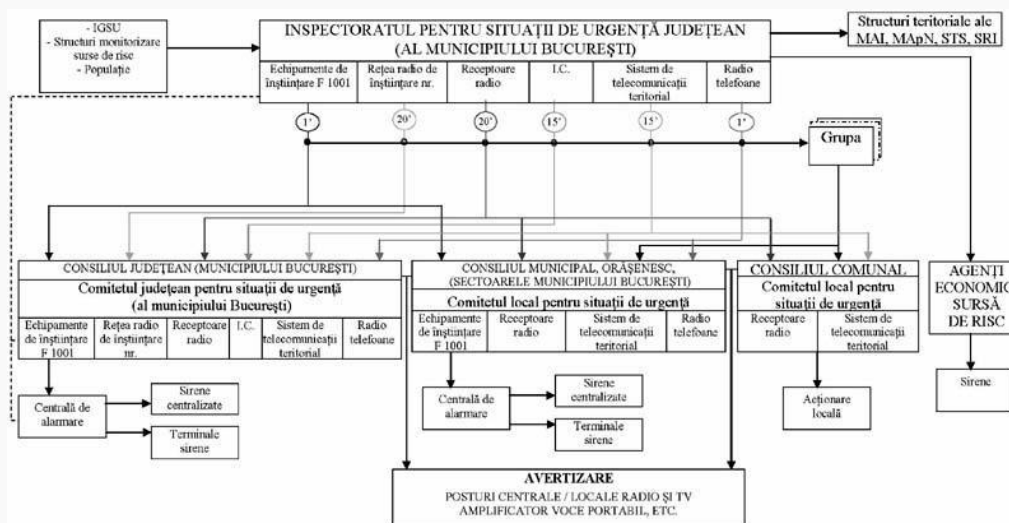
- IGSU
- Structuri monitorizare surse de risc
- Populaţie

INSPECTORATUL PENTRU SITUAŢII DE URGENŢĂ JUDEŢEAN (AL MUNICIPIULUI BUCUREŞTI)

| Echipamente de înştiinţare F 1001 | Reţea radio de înştiinţare nr. | Receptoare radio | I.C. | Sistem de telecomunicaţii teritorial | Radio telefoane |
|---|---|---|---|---|---|

Structuri teritoriale ale MAI, MApN, STS, SRI

1'
20'
20'
15'
15'
1'

Grupa

CONSILIUL JUDEŢEAN (MUNICIPIULUI BUCUREŞTI)
Comitetul judeţean pentru situaţii de urgenţă (al municipiului Bucureşti)

| Echipamente de înştiinţare F 1001 | Reţea radio de înştiinţare nr. | Receptoare radio | I.C. | Sistem de telecomunicaţii teritorial | Radio telefoane |
|---|---|---|---|---|---|

Centrală de alarmare
Sirene centralizate
Terminale sirene

CONSILIUL MUNICIPAL, ORĂŞENESC, (SECTOARELE MUNICIPIULUI BUCUREŞTI)
Comitetul local pentru situaţii de urgenţă

| Echipamente de înştiinţare F 1001 | Receptoare radio | Sistem de telecomunicaţii teritorial | Radio telefoane |
|---|---|---|---|

Centrală de alarmare
Sirene centralizate
Terminale sirene

CONSILIUL COMUNAL
Comitetul local pentru situaţii de urgenţă

| Receptoare radio | Sistem de telecomunicaţii teritorial |
|---|---|

Acţionare locală

AGENŢI ECONOMIC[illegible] SURSĂ DE RISC

Sirene

AVERTIZARE
POSTURI CENTRALE / LOCALE RADIO ŞI TV
AMPLIFICATOR VOCE PORTABIL, ETC.